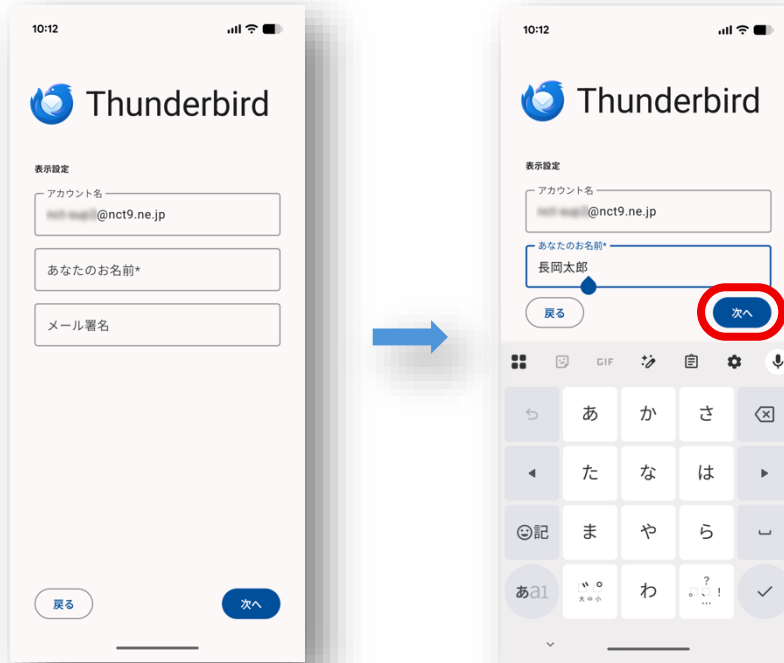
10:12

Thunderbird

表示設定

アカウント名

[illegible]@nct9.ne.jp

あなたのお名前*

メール署名

戻る

次へ

10:12

Thunderbird

表示設定

アカウント名

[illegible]@nct9.ne.jp

あなたのお名前*

長岡太郎

戻る

次へ

GIF

あ か さ

た な は

☺記 ま や ら

あa1 ﾞﾟ 大⇔小 わ 。?!